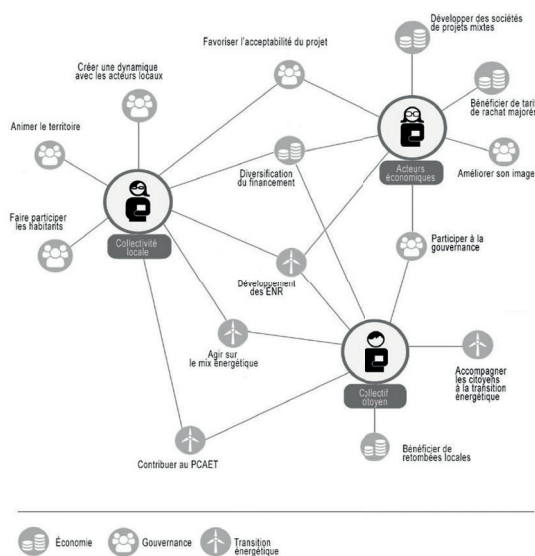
Développer des sociétés de projets mixtes

Favoriser l'acceptabilité du projet

Créer une dynamique avec les acteurs locaux

Bénéficier de tari de rachat majorés

Animer le territoire

Acteurs économiques

Améliorer son image

Diversification du financement

Faire participer les habitants

Collectivité locale

Participer à la gouvernance

Développement des ENR

Agir sur le mix énergétique

Collectif citoyen

Accompagner les citoyens à la transition énergétique

Bénéficier de retombées locales

Contribuer au PCAET

Économie Gouvernance Transition énergétique